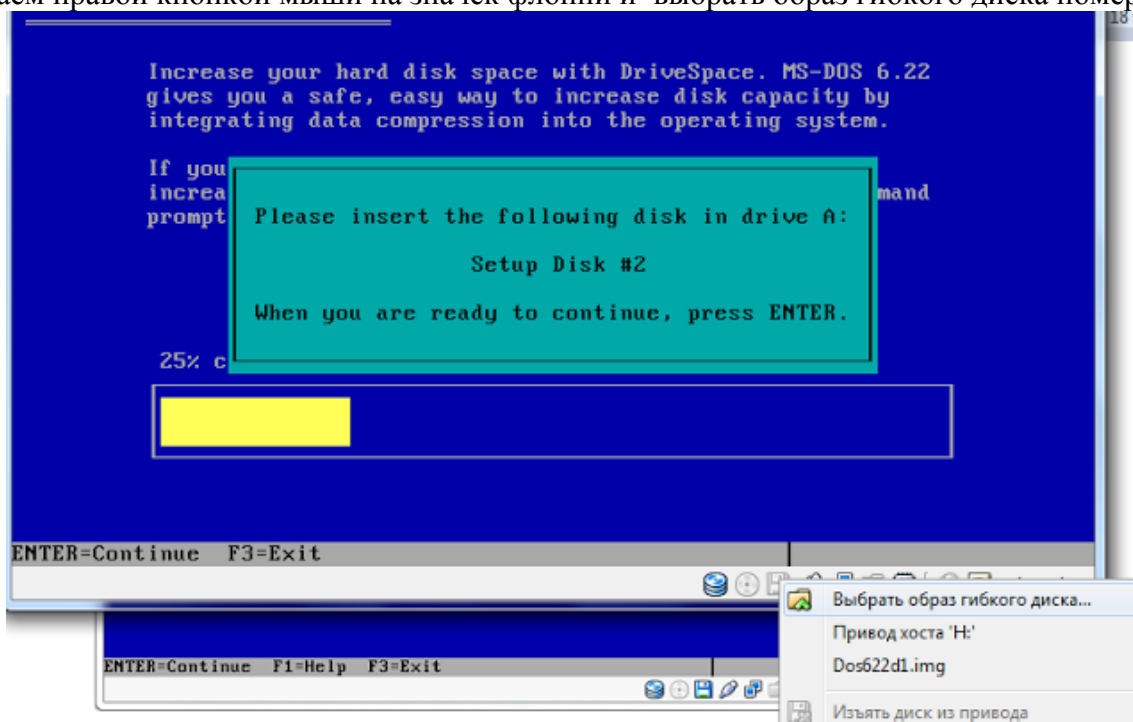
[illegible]аем правой кнопкой мыши на значек флопии и выбрать образ гибкого диска номер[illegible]

Increase your hard disk space with DriveSpace. MS-DOS 6.22 gives you a safe, easy way to increase disk capacity by integrating data compression into the operating system.

If you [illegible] increa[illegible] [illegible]mand prompt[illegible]

Please insert the following disk in drive A:

Setup Disk #2

When you are ready to continue, press ENTER.

25% c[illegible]

ENTER=Continue F3=Exit

Выбрать образ гибкого диска...

Привод хоста 'H:'

Dos622d1.img

Изъять диск из привода

ENTER=Continue F1=Help F3=Exit